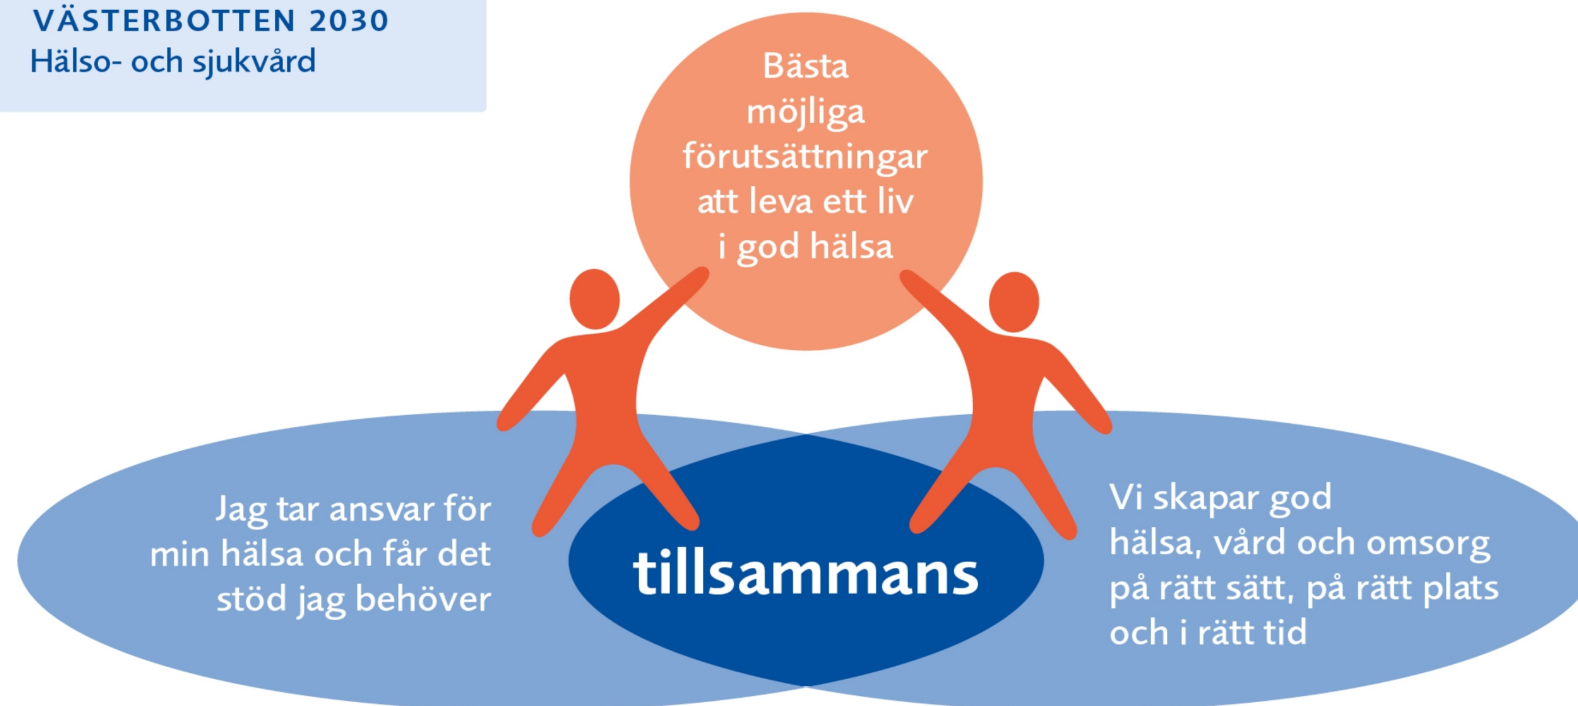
VÄSTERBOTTEN 2030
Hälso- och sjukvård

Bästa möjliga förutsättningar att leva ett liv i god hälsa

Jag tar ansvar för min hälsa och får det stöd jag behöver

tillsammans

Vi skapar god hälsa, vård och omsorg på rätt sätt, på rätt plats och i rätt tid